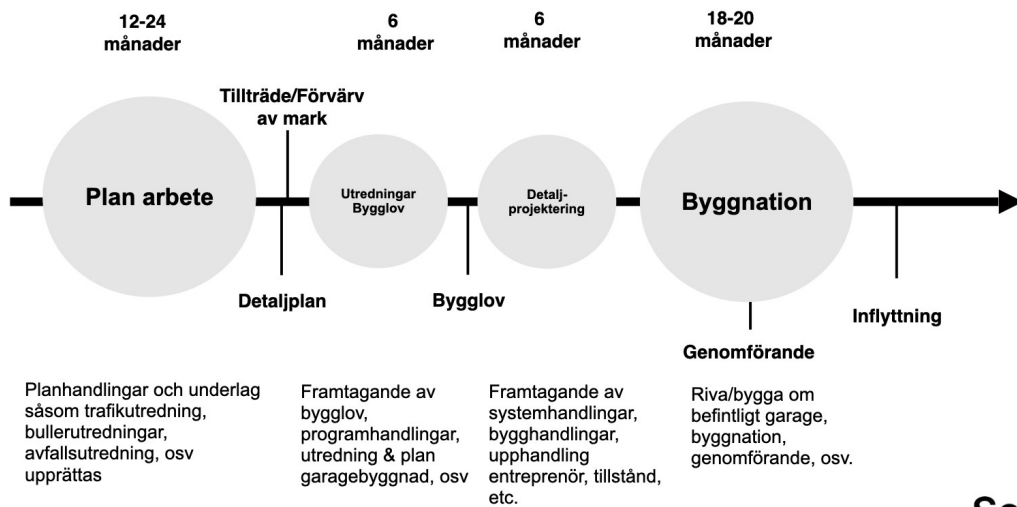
12-24 månader

6 månader

6 månader

18-20 månader

Tillträde/Förvärv av mark

Plan arbete

Utredningar Bygglov

Detalj-projektering

Byggnation

Detaljplan

Bygglov

Inflyttning

Genomförande

Planhandlingar och underlag såsom trafikutredning, bullerutredningar, avfallsutredning, osv upprättas

Framtagande av bygglov, programhandlingar, utredning & plan garagebyggnad, osv

Framtagande av systemhandlingar, bygghandlingar, upphandling entreprenör, tillstånd, etc.

Riva/bygga om befintligt garage, byggnation, genomförande, osv.

Se